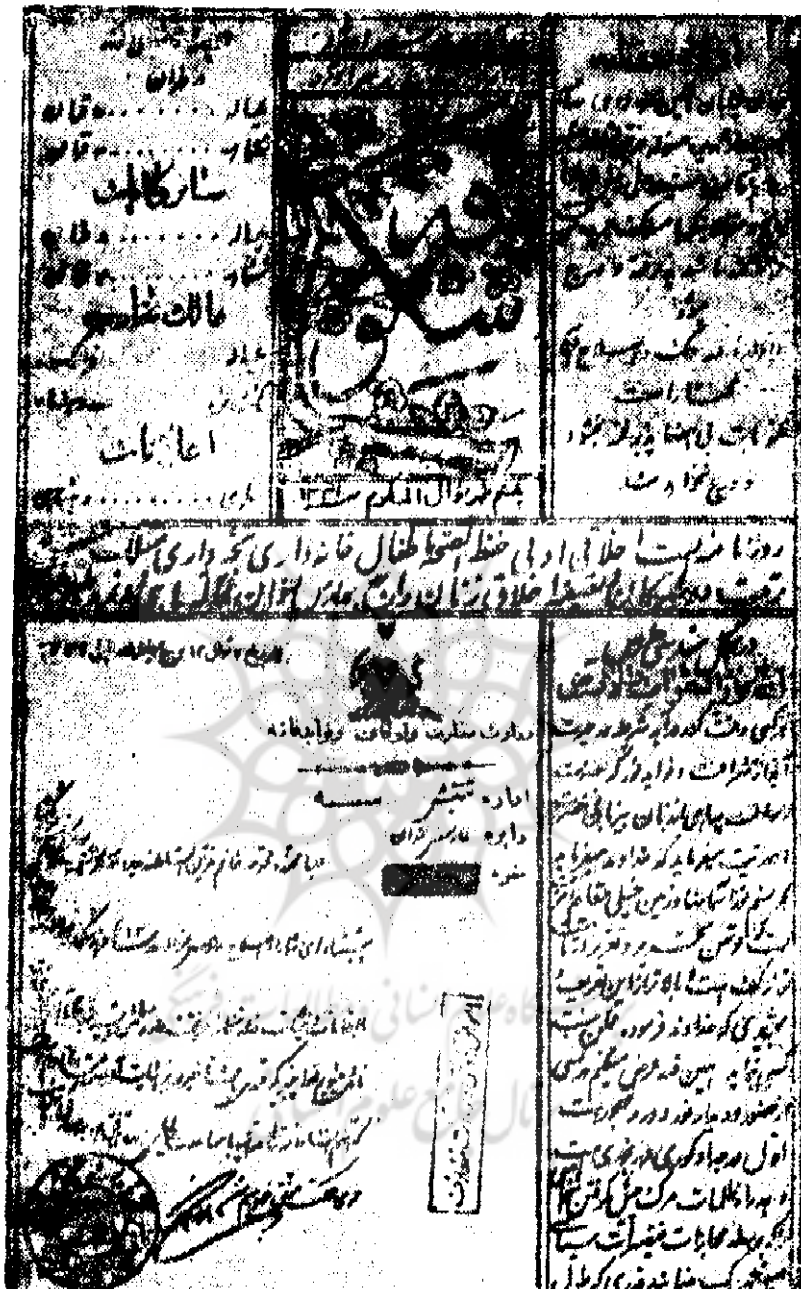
طهران
سایر ممالک
ممالک خارجه
اعلانات
شکوفه
روزنامه ایست اخلاقی ادبی حفظ الصحه اطفال خانه داری بچه داری
وزارت معارف و اوقاف و صنایع مستظرفه
اداره تفتیش
دایره
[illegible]
پژوهشگاه علوم انسانی و مطالعات فرهنگی
پرتال جامع علوم انسانی